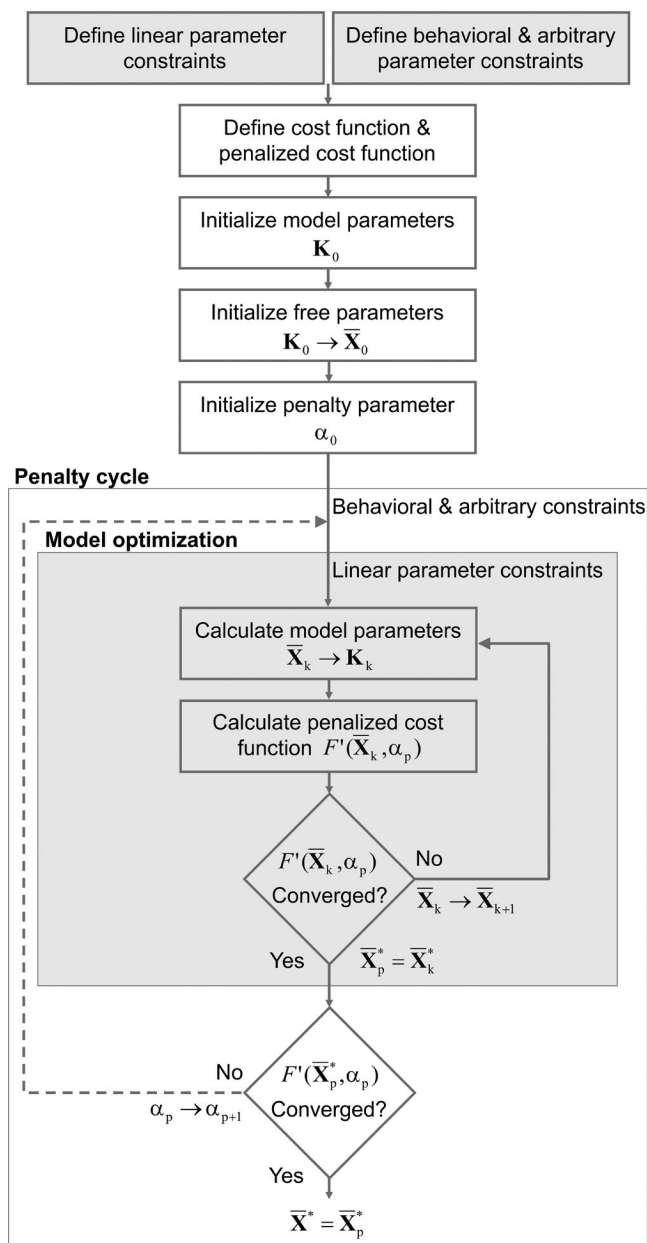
Define linear parameter constraints

Define behavioral & arbitrary parameter constraints

Define cost function & penalized cost function

Initialize model parameters $\mathbf{K}_0$

Initialize free parameters $\mathbf{K}_0 \rightarrow \overline{\mathbf{X}}_0$

Initialize penalty parameter $\alpha_0$

Penalty cycle

Behavioral & arbitrary constraints

Model optimization

Linear parameter constraints

Calculate model parameters $\overline{\mathbf{X}}_k \rightarrow \mathbf{K}_k$

Calculate penalized cost function $F'(\overline{\mathbf{X}}_k, \alpha_p)$

$F'(\overline{\mathbf{X}}_k, \alpha_p)$ Converged?

No

$\overline{\mathbf{X}}_k \rightarrow \overline{\mathbf{X}}_{k+1}$

Yes

$\overline{\mathbf{X}}_p^* = \overline{\mathbf{X}}_k^*$

No

$\alpha_p \rightarrow \alpha_{p+1}$

$F'(\overline{\mathbf{X}}_p^*, \alpha_p)$ Converged?

Yes

$\overline{\mathbf{X}}^* = \overline{\mathbf{X}}_p^*$